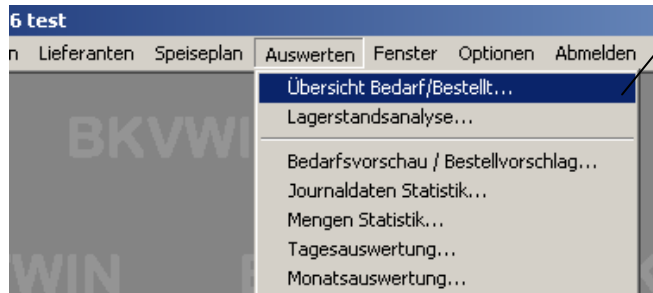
6 test

n Lieferanten Speiseplan Auswerten Fenster Optionen Abmelden

Übersicht Bedarf/Bestellt...
Lagerstandsanalyse...
Bedarfsvorschau / Bestellvorschlag...
Journaldaten Statistik...
Mengen Statistik...
Tagesauswertung...
Monatsauswertung...

BKVWIN
WIN